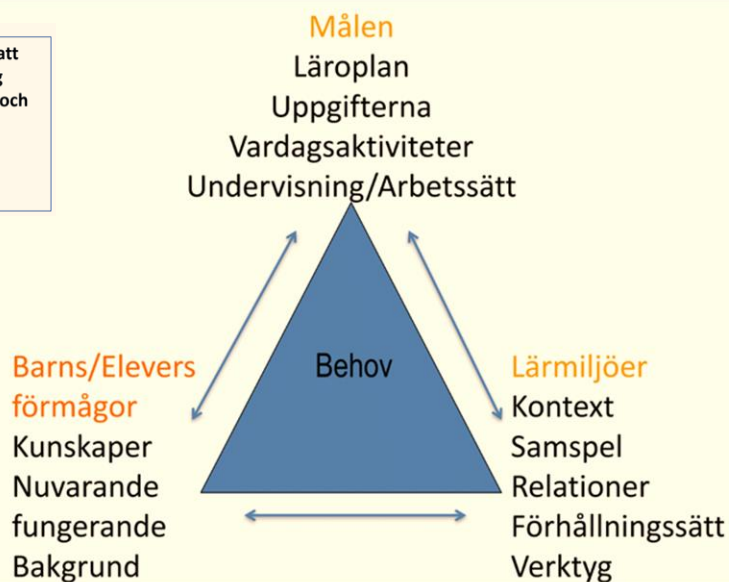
att
g
och

Målen
Läroplan
Uppgifterna
Vardagsaktiviteter
Undervisning/Arbetssätt

Behov

Barns/Elevers förmågor
Kunskaper
Nuvarande fungerande
Bakgrund

Lärmiljöer
Kontext
Samspel
Relationer
Förhållningssätt
Verktyg